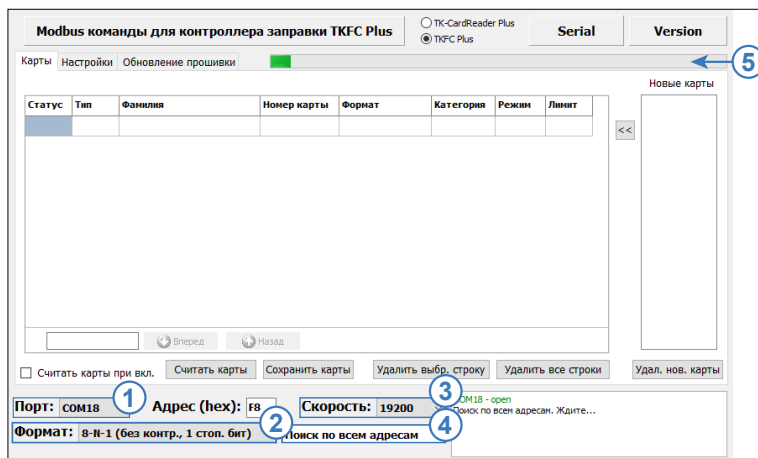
Modbus команды для контроллера заправки TKFC Plus

TK-CardReader Plus
TKFC Plus

Serial

Version

Карты | Настройки | Обновление прошивки

5

Новые карты

| Статус | Тип | Фамилия | Номер карты | Формат | Категория | Режим | Лимит |
|---|---|---|---|---|---|---|---|
| | | | | | | | |

<<

Вперед

Назад

Считать карты при вкл.

Считать карты

Сохранить карты

Удалить выбр. строку

Удалить все строки

Удал. нов. карты

Порт: COM18

1

Адрес (hex): F8

Скорость: 19200

3

COM18 - open
Поиск по всем адресам. Ждите...

Формат: 8-N-1 (без контр., 1 стоп. бит)

2

Поиск по всем адресам

4